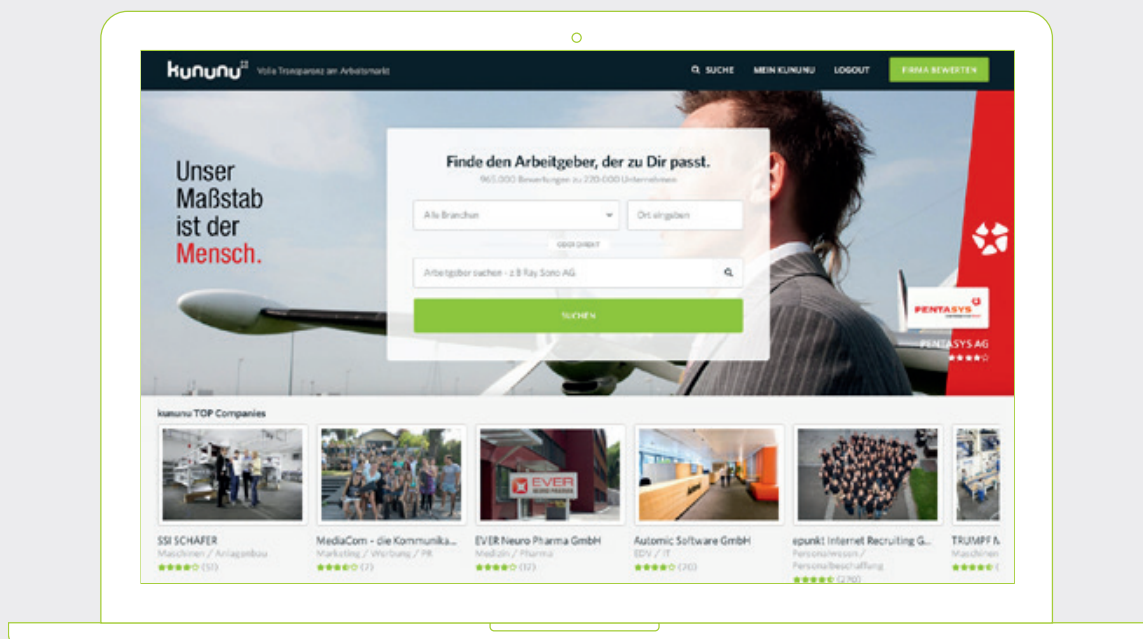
kununu Volle Transparenz am Arbeitsmarkt

SUCHE MEIN KUNUNU LOGOUT FIRMA BEWERTEN

Unser Maßstab ist der Mensch.

Finde den Arbeitgeber, der zu Dir passt.

965.000 Bewertungen zu 220.000 Unternehmen

Alle Branchen

Ort eingeben

ODER DIREKT

Arbeitgeber suchen - z.B Ray Sono AG

SUCHEN

PENTASYS

PENTASYS AG

kununu TOP Companies

SSI SCHÄFER
Maschinen / Anlagenbau
(51)

MediaCom - die Kommunika...
Marketing / Werbung / PR
(7)

EVER Neuro Pharma GmbH
Medizin / Pharma
(12)

Automic Software GmbH
EDV / IT
(70)

epunkt Internet Recruiting G...
Personalwesen / Personalbeschaffung
(270)

TRUMPF M
Maschinen